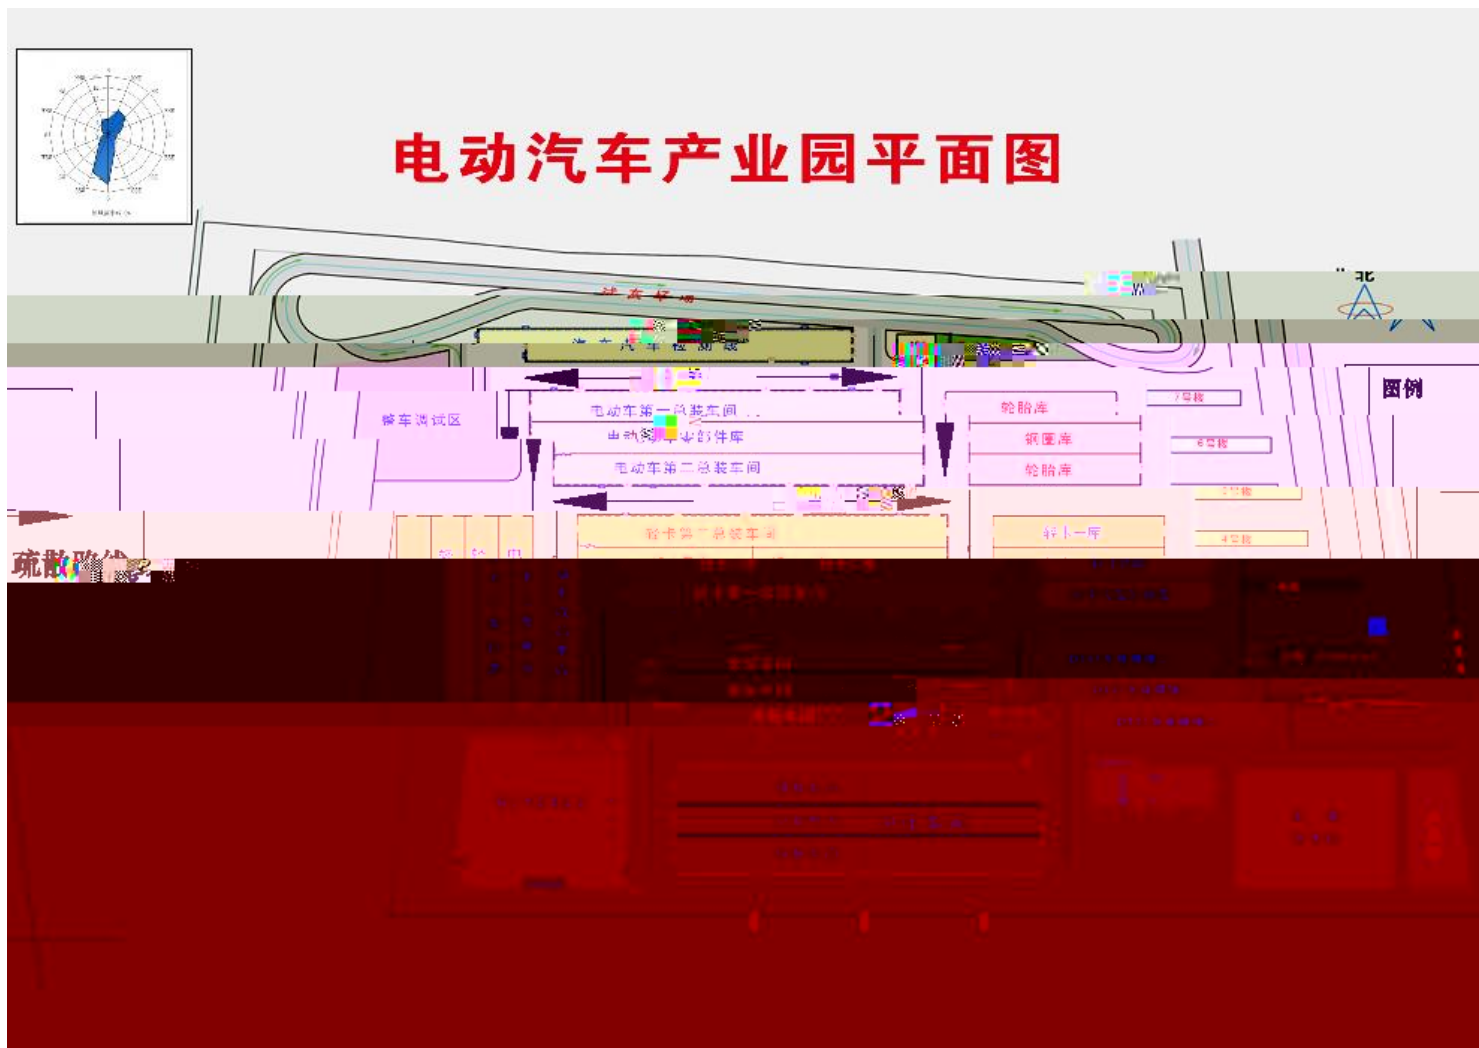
电动汽车产业园平面图

北

试车环道

汽车检测线

图例

整车调试区

电动车第一总装车间

电动车零部件库

电动车第二总装车间

轮胎库

钢圈库

轮胎库

7号楼

6号楼

5号楼

4号楼

轻卡第二总装车间

轻卡一库

疏散路线